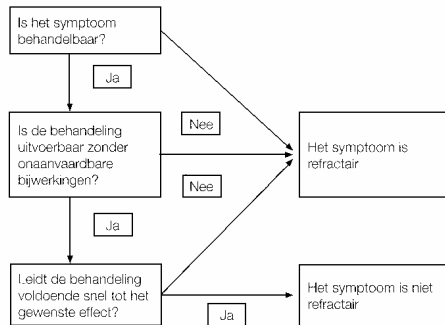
Is het symptoom behandelbaar?

Ja

Is de behandeling uitvoerbaar zonder onaanvaardbare bijwerkingen?

Nee

Nee

Het symptoom is refractair

Ja

Leidt de behandeling voldoende snel tot het gewenste effect?

Ja

Het symptoom is niet refractair